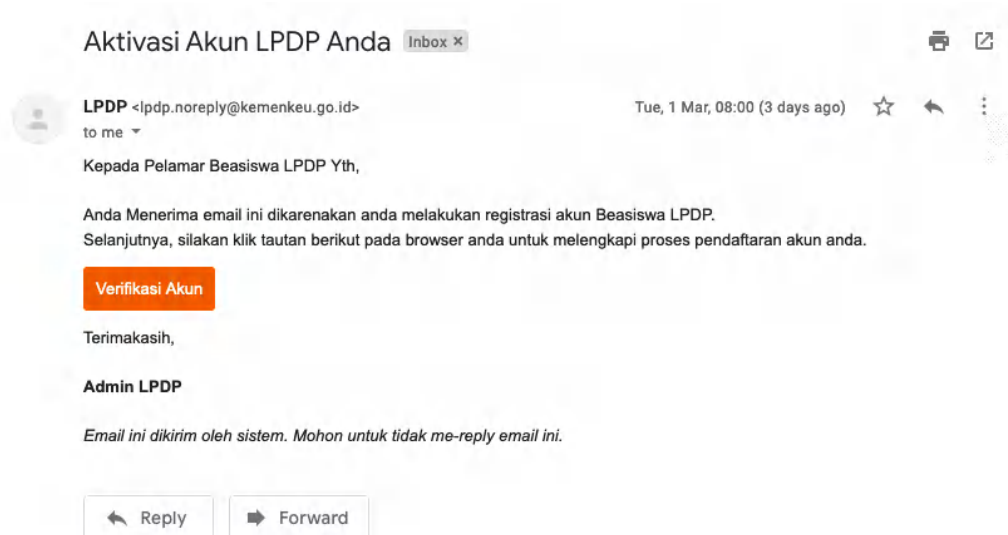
Aktivasi Akun LPDP Anda Inbox ×

LPDP <lpdp.noreply@kemenkeu.go.id>
to me

Tue, 1 Mar, 08:00 (3 days ago)

Kepada Pelamar Beasiswa LPDP Yth,

Anda Menerima email ini dikarenakan anda melakukan registrasi akun Beasiswa LPDP.
Selanjutnya, silakan klik tautan berikut pada browser anda untuk melengkapi proses pendaftaran akun anda.

Verifikasi Akun

Terimakasih,

Admin LPDP

Email ini dikirim oleh sistem. Mohon untuk tidak me-reply email ini.

Reply

Forward